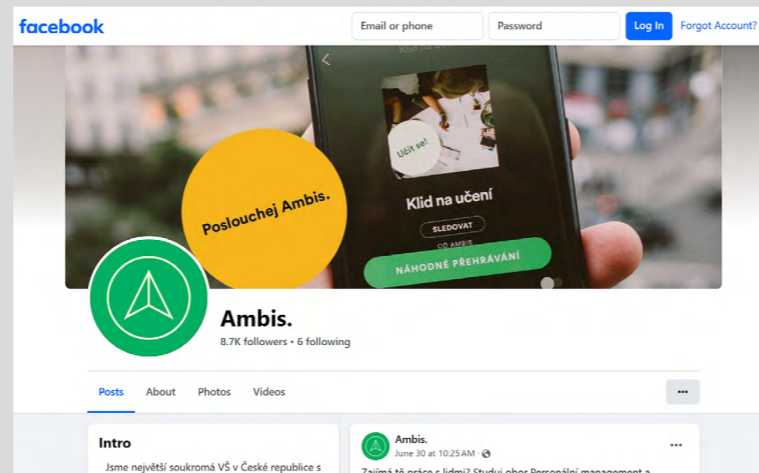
facebook
Email or phone
Password
Log In
Forgot Account?

Poslouchej Ambis.
Učit se!
Klid na učení
SLEDOVAT
OD AMBIS
NÁHODNÉ PŘEHRÁVÁNÍ

Ambis.
8.7K followers • 6 following

Posts
About
Photos
Videos
...

Intro
Jsme největší soukromá VŠ v České republice s

Ambis.
June 30 at 10:25 AM ·
...
Zajímá tě práce s lidmi? Studuj obor Personální management a